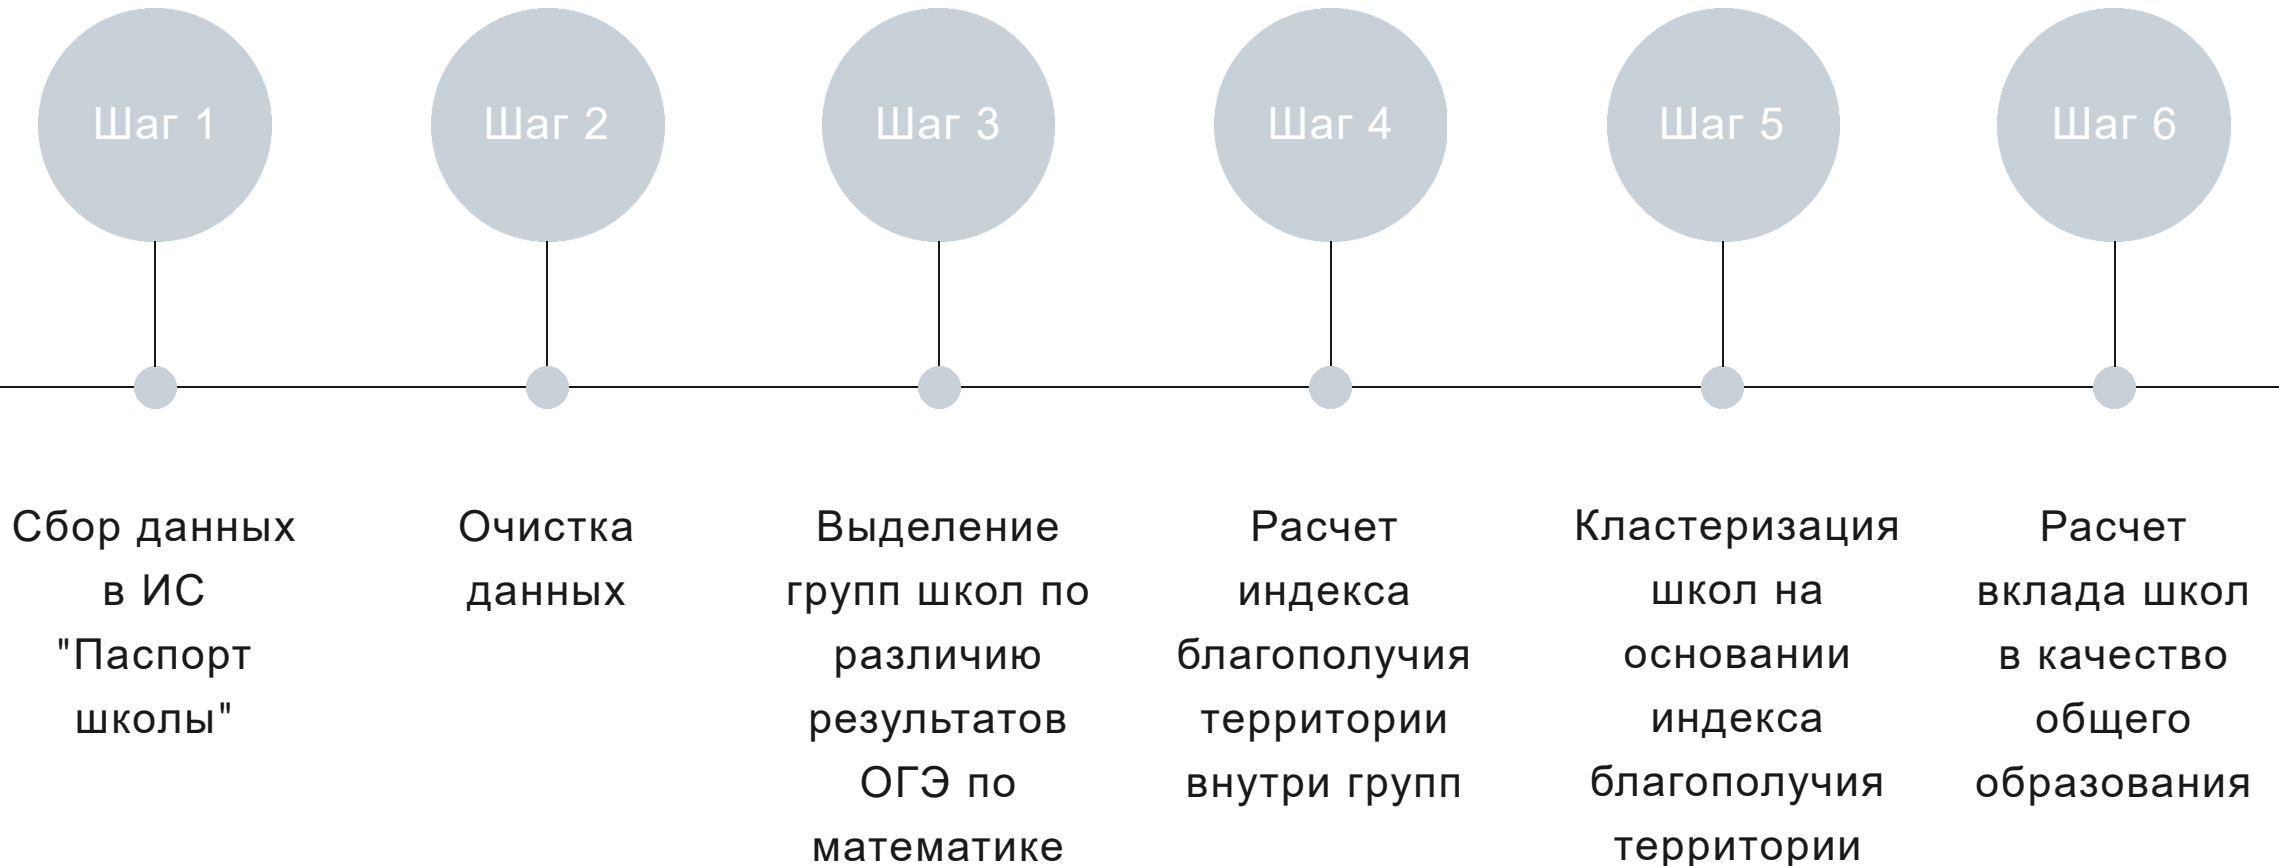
Шаг 1

Шаг 2

Шаг 3

Шаг 4

Шаг 5

Шаг 6

Сбор данных в ИС "Паспорт школы"

Очистка данных

Выделение групп школ по различию результатов ОГЭ по математике

Расчет индекса благополучия территории внутри групп

Кластеризация школ на основании индекса благополучия территории

Расчет вклада школ в качество общего образования